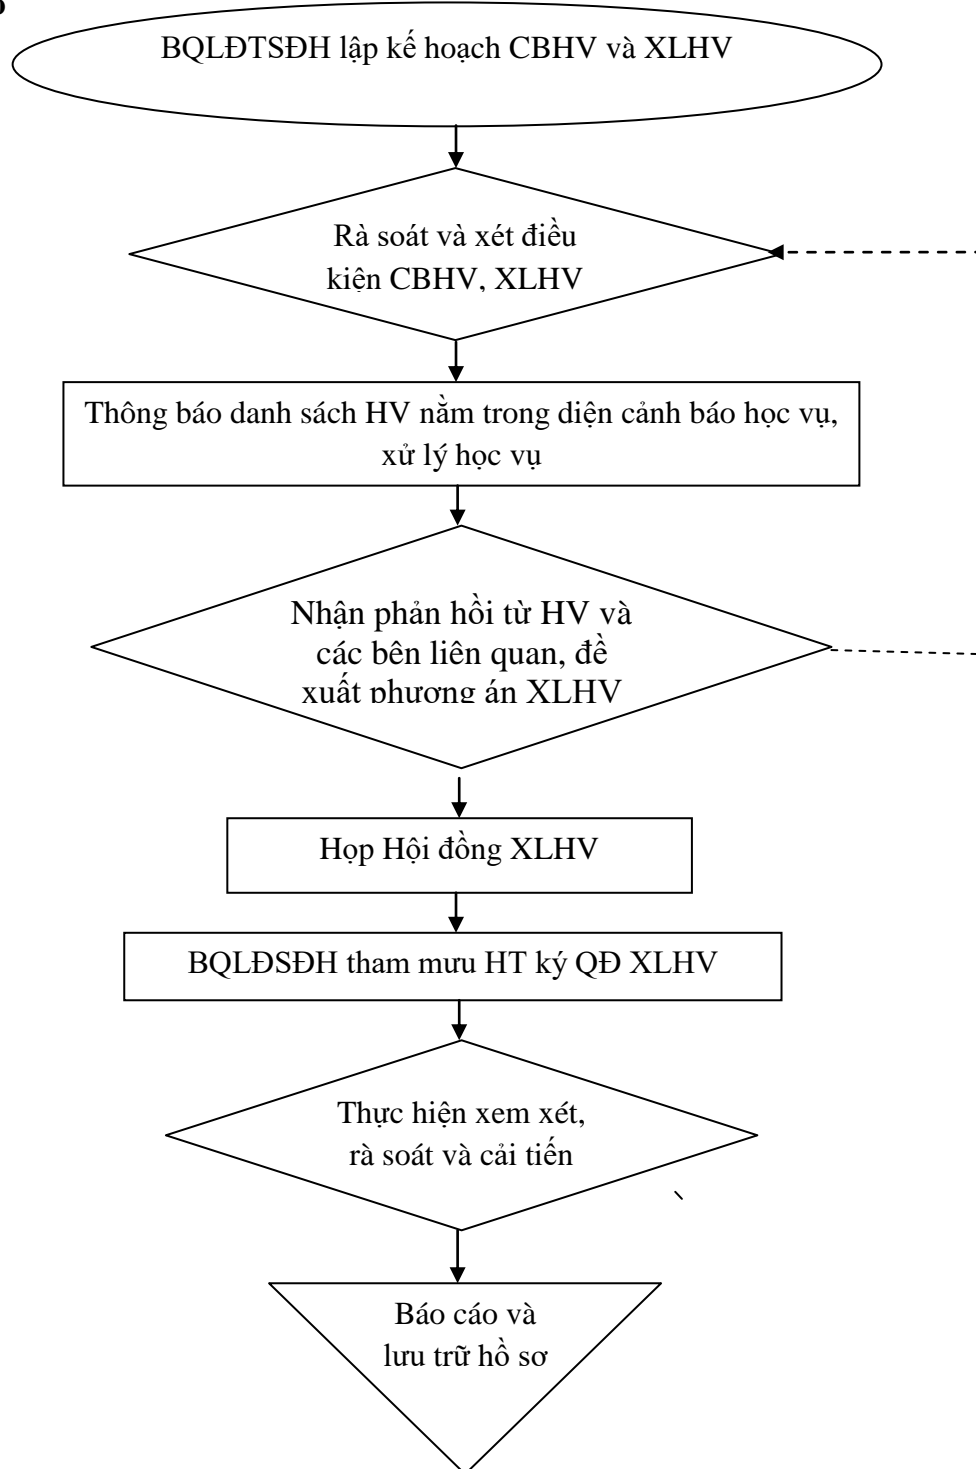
BQLĐTSĐH lập kế hoạch CBHV và XLHV

Rà soát và xét điều kiện CBHV, XLHV

Thông báo danh sách HV nằm trong diện cảnh báo học vụ, xử lý học vụ

Nhận phản hồi từ HV và các bên liên quan, đề xuất phương án XLHV

Họp Hội đồng XLHV

BQLĐSĐH tham mưu HT ký QĐ XLHV

Thực hiện xem xét, rà soát và cải tiến

Báo cáo và lưu trữ hồ sơ